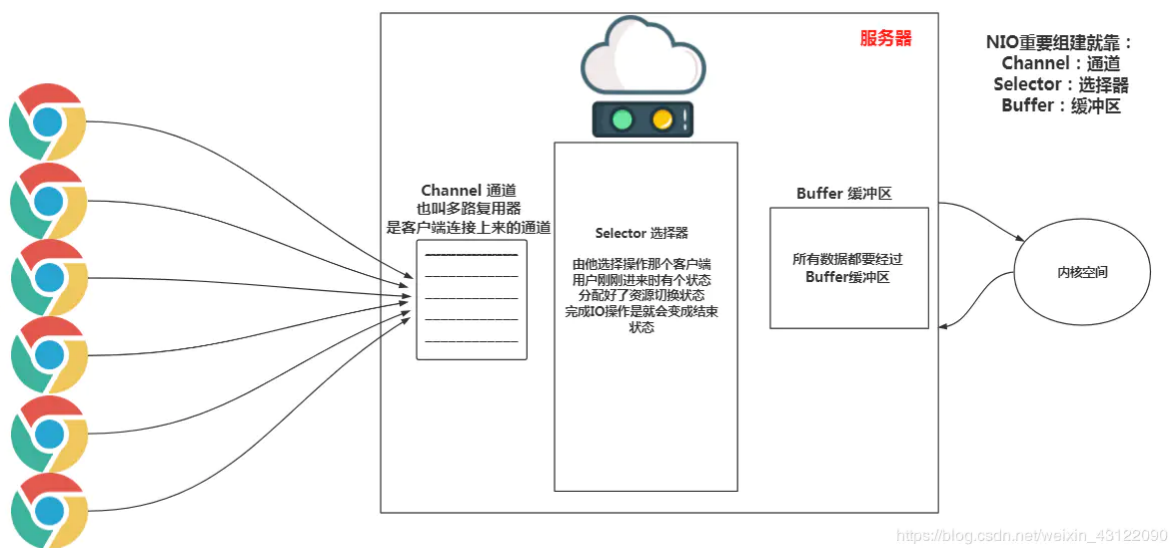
服务器

NIO重要组建就靠：
Channel：通道
Selector：选择器
Buffer：缓冲区

Channel 通道
也叫多路复用器
是客户端连接上来的通道

Selector 选择器

由他选择操作那个客户端
用户刚刚进来时有个状态
分配好了资源切换状态
完成IO操作是就会变成结束状态

Buffer 缓冲区

所有数据都要经过
Buffer缓冲区

内核空间

https://blog.csdn.net/weixin_43122090